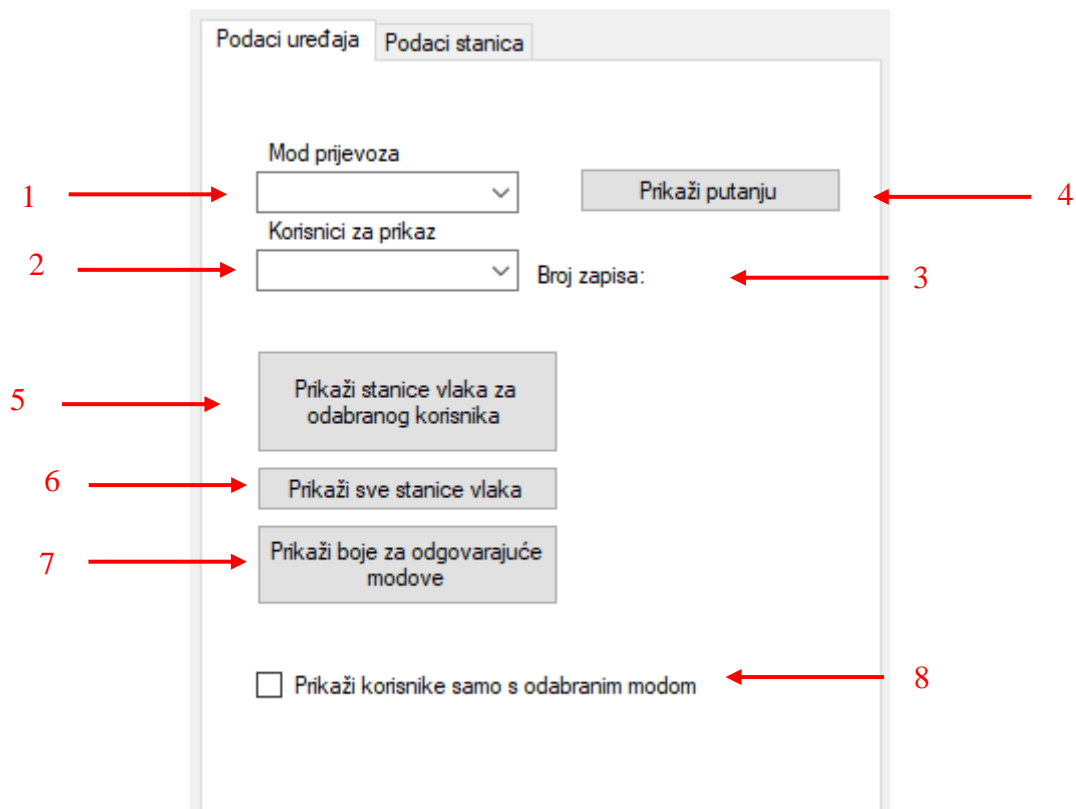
Podaci uređaja | Podaci stanica

Mod prijevoza

1

Prikaži putanju

4

Korisnici za prikaz

2

Broj zapisa:

3

5

Prikaži stanice vlaka za odabranog korisnika

6

Prikaži sve stanice vlaka

7

Prikaži boje za odgovarajuće modove

Prikaži korisnike samo s odabranim modom

8